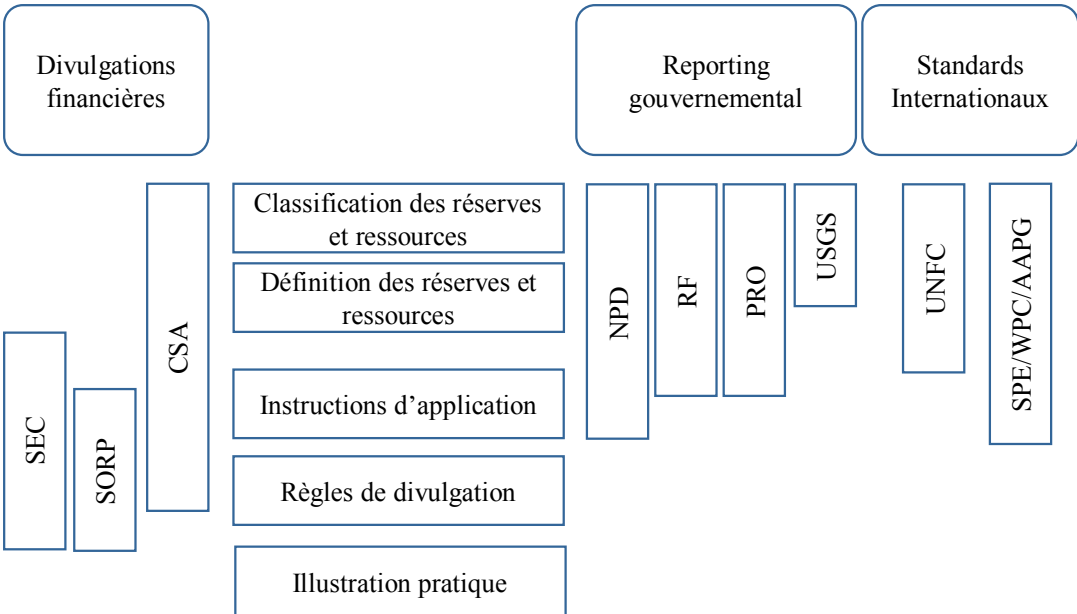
Divulgations financières

Reporting gouvernemental

Standards Internationaux

Classification des réserves et ressources

Définition des réserves et ressources

Instructions d'application

Règles de divulgation

Illustration pratique

SEC

SORP

CSA

NPD

RF

PRO

USGS

UNFC

SPE/WPC/AAPG